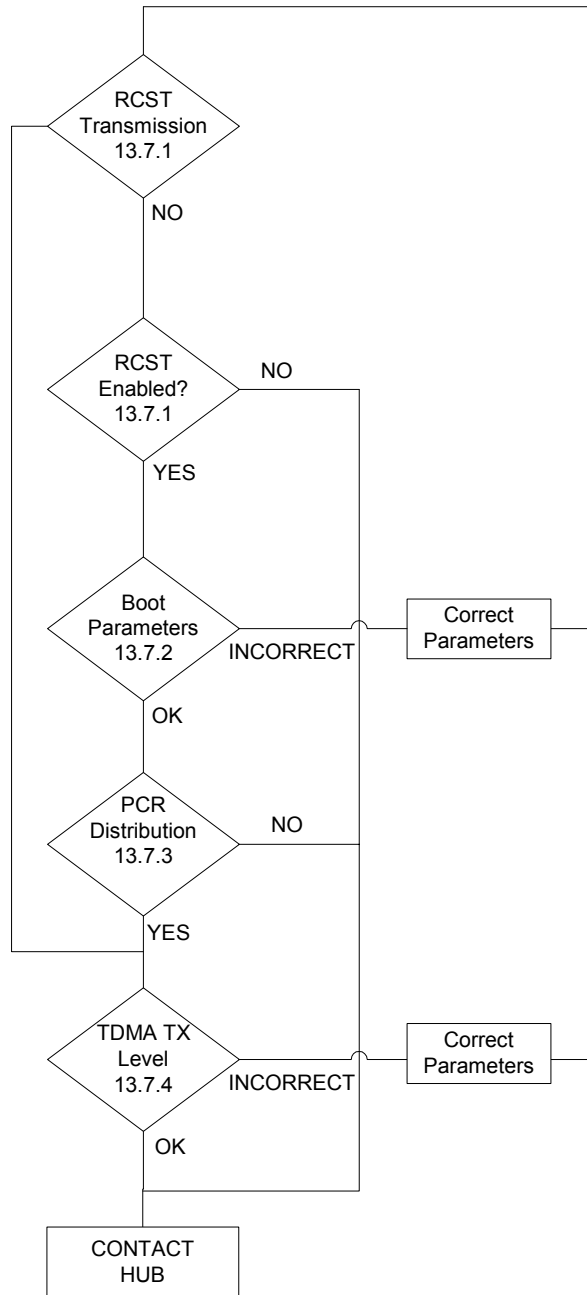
RCST Transmission 13.7.1

NO

RCST Enabled? 13.7.1

NO

YES

Boot Parameters 13.7.2

INCORRECT

Correct Parameters

OK

PCR Distribution 13.7.3

NO

YES

TDMA TX Level 13.7.4

INCORRECT

Correct Parameters

OK

CONTACT HUB